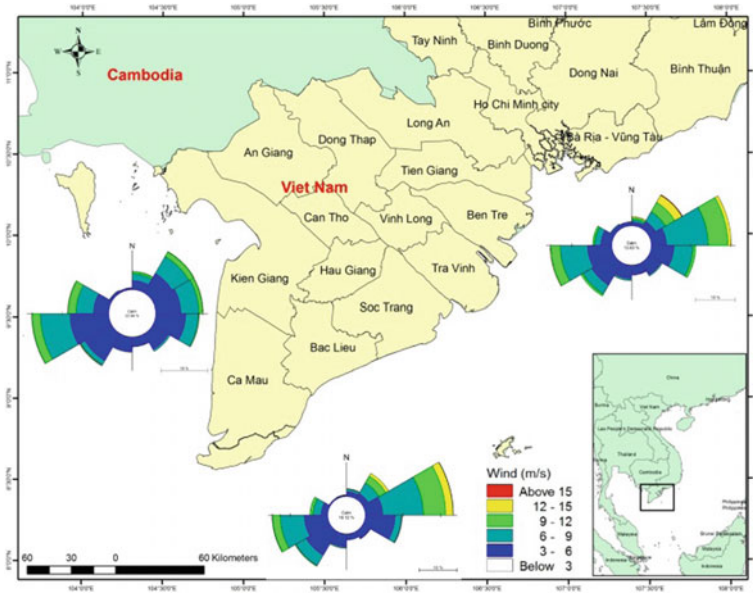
104°0'0"E 104°30'0"E 105°0'0"E 105°30'0"E 106°0'0"E 106°30'0"E 107°0'0"E 107°30'0"E 108°0'0"E

N
W E
S

Cambodia

Tay Ninh
Binh Phuoc
Binh Duong
Lâm Đồng
Dong Nai
Bình Thuận
Ho Chi Minh city
Long An
Bà Rịa - Vũng Tàu
An Giang
Dong Thap
Viet Nam
Tien Giang
Can Tho
Vinh Long
Ben Tre
Kien Giang
Hau Giang
Tra Vinh
Soc Trang
Bac Lieu
Ca Mau

N
S
N
S
N
S

Calm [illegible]
Calm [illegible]
Calm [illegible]

Wind (m/s)
Above 15
12 - 15
9 - 12
6 - 9
3 - 6
Below 3

60 30 0 60 Kilometers

104°0'0"E 104°30'0"E 105°0'0"E 105°30'0"E 106°0'0"E 106°30'0"E 107°0'0"E 107°30'0"E

China
Viet Nam
Lao People's Democratic Republic
Thailand
Cambodia
Philippines
Malaysia
Brunei Darussalam
Indonesia